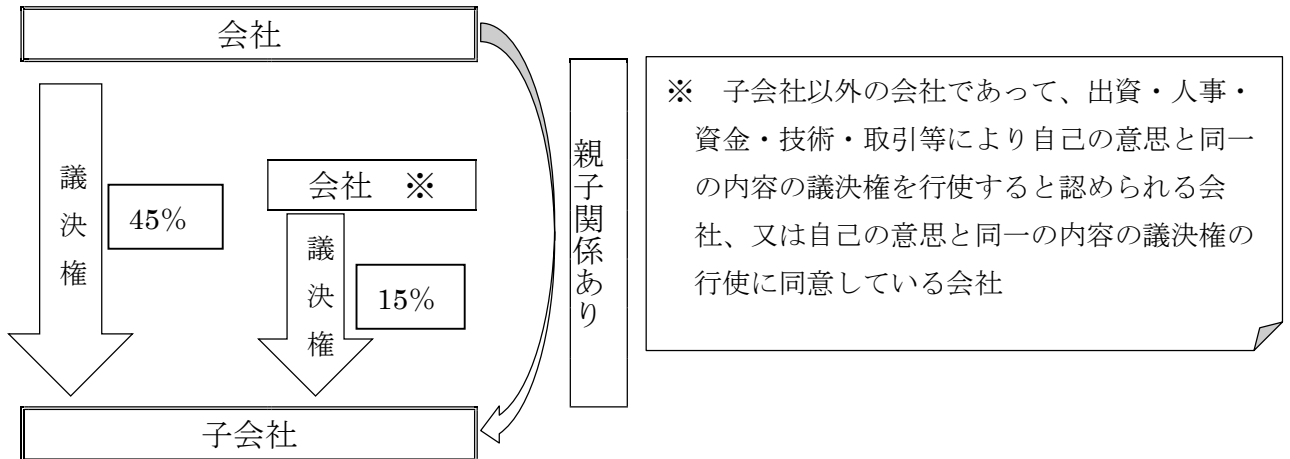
会社

議決権

45%

会社 ※

議決権

15%

親子関係あり

子会社

※ 子会社以外の会社であって、出資・人事・資金・技術・取引等により自己の意思と同一の内容の議決権を行使すると認められる会社、又は自己の意思と同一の内容の議決権の行使に同意している会社